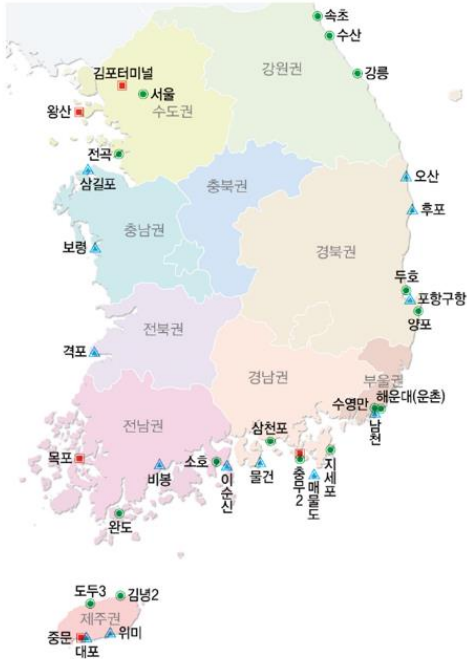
속초
수산
강원권
강릉
김포터미널
서울
수도권
왕산
전곡
삼길포
충북권
오산
후포
충남권
보령
경북권
두호
포항구항
양포
전북권
격포
부울권
경남권
수영만
해운대(운촌)
남천
전남권
삼천포
목포
소호
비봉
이순신
물건
충무2
매물도
지세포
완도
도두3
김녕2
제주권
중문
위미
대포